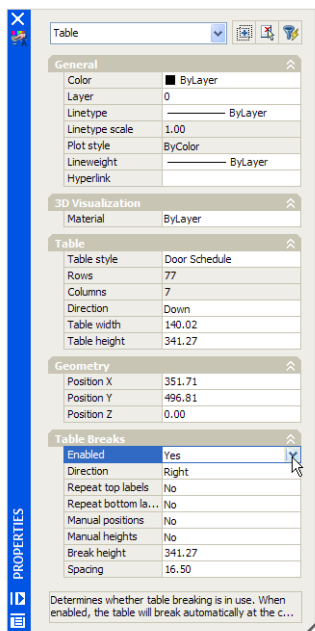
Table

General

| Color | ByLayer |
|---|---|
| Layer | 0 |
| Linetype | ByLayer |
| Linetype scale | 1.00 |
| Plot style | ByColor |
| Lineweight | ByLayer |
| Hyperlink | |

3D Visualization

| Material | ByLayer |
|---|---|

Table

| Table style | Door Schedule |
|---|---|
| Rows | 77 |
| Columns | 7 |
| Direction | Down |
| Table width | 140.02 |
| Table height | 341.27 |

Geometry

| Position X | 351.71 |
|---|---|
| Position Y | 496.81 |
| Position Z | 0.00 |

Table Breaks

| Enabled | Yes |
|---|---|
| Direction | Right |
| Repeat top labels | No |
| Repeat bottom la... | No |
| Manual positions | No |
| Manual heights | No |
| Break height | 341.27 |
| Spacing | 16.50 |

Determines whether table breaking is in use. When enabled, the table will break automatically at the c...

PROPERTIES